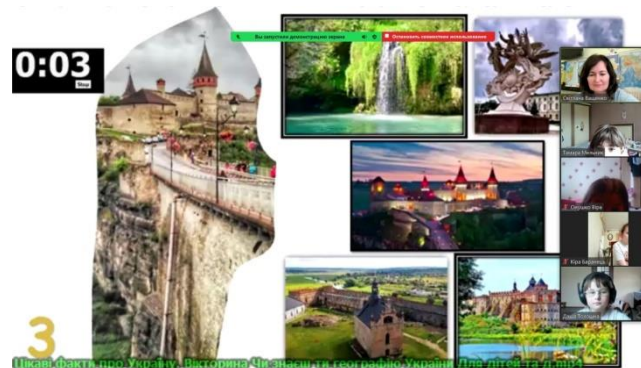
0:03
Stop

Ви запустили демонстрацію екрана
Остановить совместное использование

Світлана Іващенко
Тамара Мельник
Ситник Ірина
Ірина Бардаха
Дарія Гончаренко

3
Цікаві факти про Україну. Вікторина Чи знаєш ти географію України. Для дітей та д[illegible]